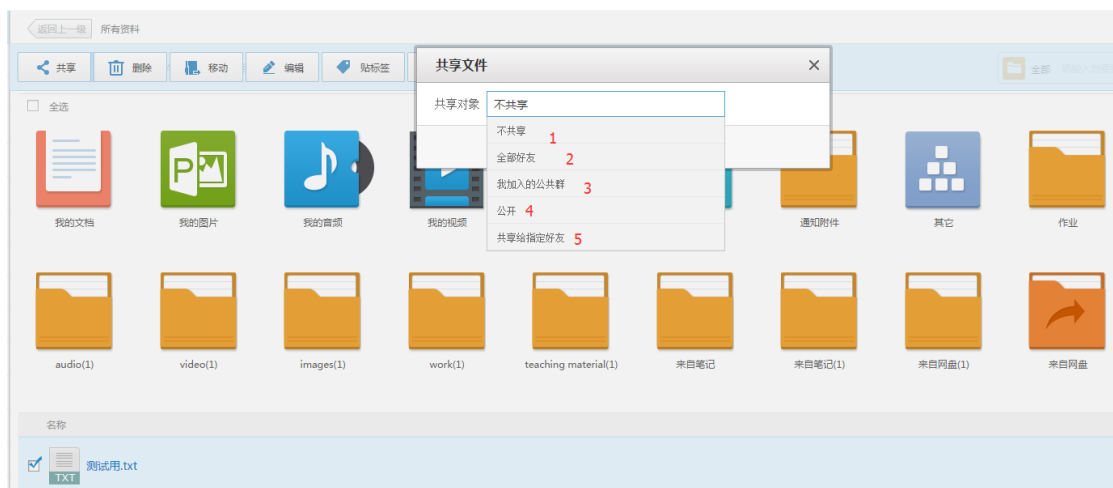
返回上一级 所有资料

共享 删除 移动 编辑 贴标签

全部

全选

共享文件 ×

共享对象 不共享

不共享 1
全部好友 2
我加入的公共群 3
公开 4
共享给指定好友 5

我的文档 我的图片 我的音频 我的视频 通知附件 其它 作业

audio(1) video(1) images(1) work(1) teaching material(1) 来自笔记 来自笔记(1) 来自网盘(1) 来自网盘

名称

TXT 测试用.txt